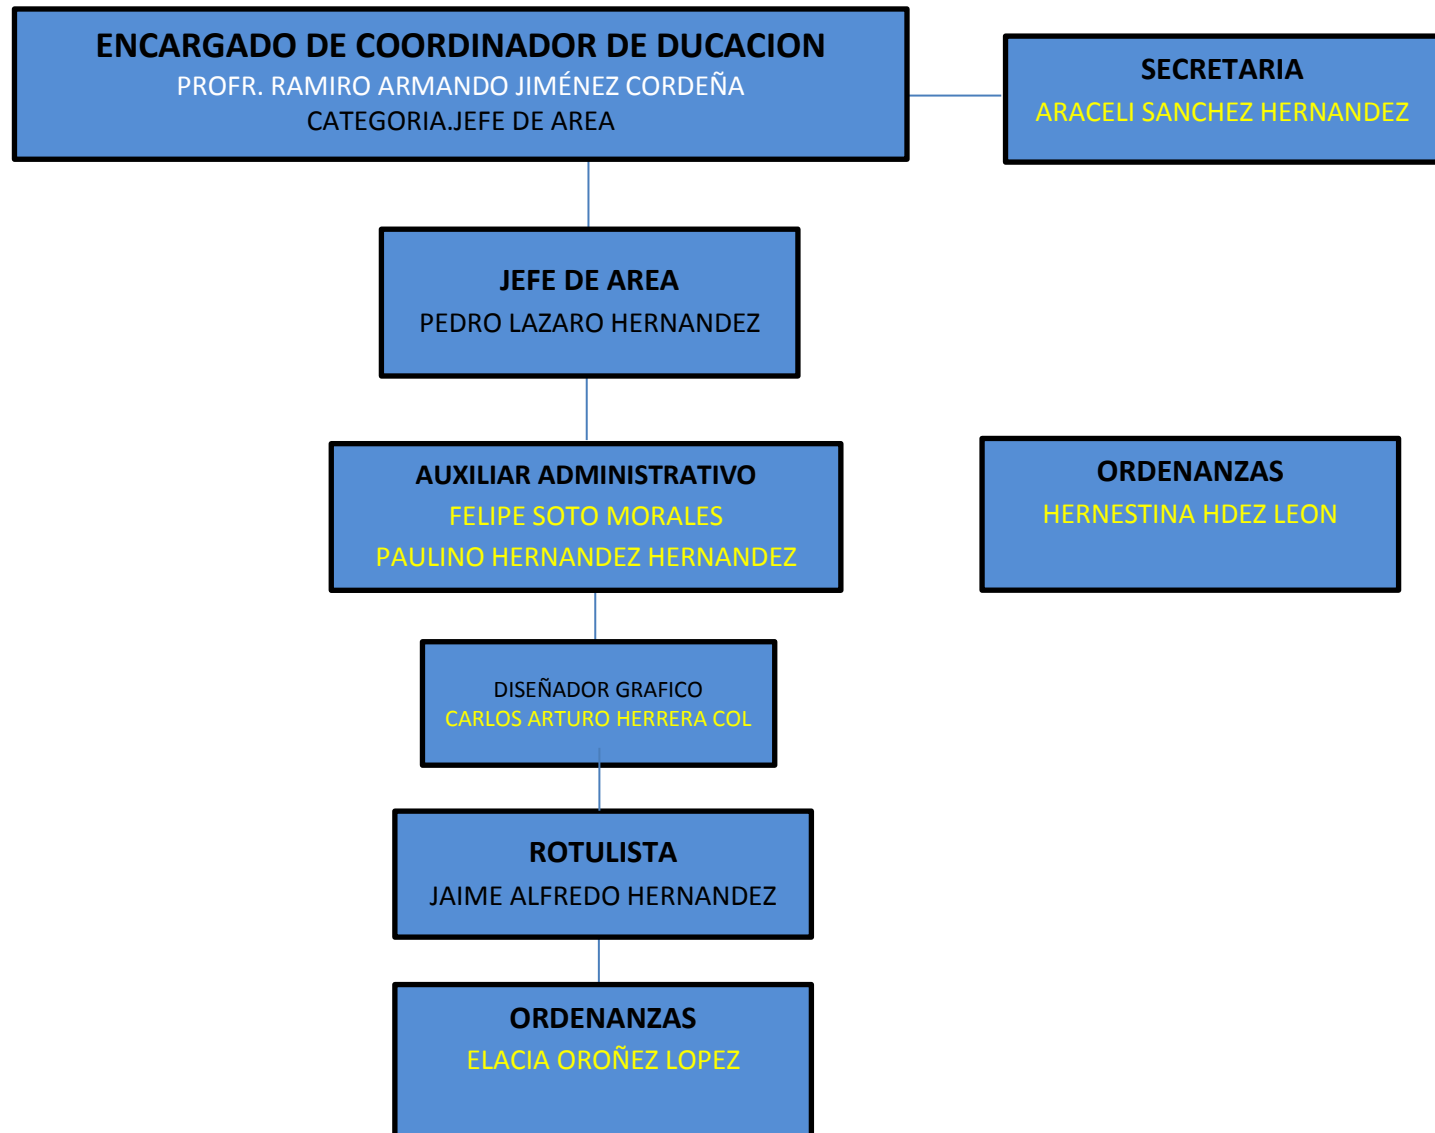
ENCARGADO DE COORDINADOR DE DUCACION
PROFR. RAMIRO ARMANDO JIMÉNEZ CORDEÑA
CATEGORIA.JEFE DE AREA

SECRETARIA
ARACELI SANCHEZ HERNANDEZ

JEFE DE AREA
PEDRO LAZARO HERNANDEZ

AUXILIAR ADMINISTRATIVO
FELIPE SOTO MORALES
PAULINO HERNANDEZ HERNANDEZ

ORDENANZAS
HERNESTINA HDEZ LEON

DISEÑADOR GRAFICO
CARLOS ARTURO HERRERA COL

ROTULISTA
JAIME ALFREDO HERNANDEZ

ORDENANZAS
ELACIA OROÑEZ LOPEZ